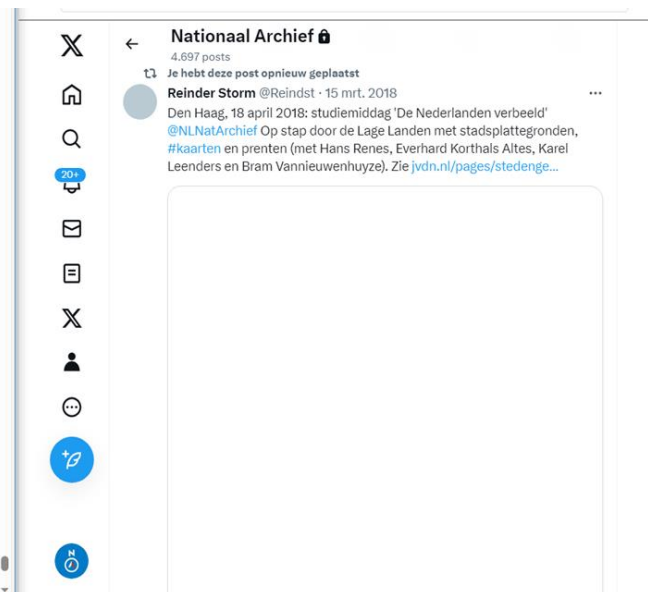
Nationaal Archief
4.697 posts

Je hebt deze post opnieuw geplaatst

Reinder Storm @Reindst · 15 mrt. 2018

Den Haag, 18 april 2018: studiemiddag 'De Nederlanden verbeeld' @NLNatArchief Op stap door de Lage Landen met stadsplattegronden, #kaarten en prenten (met Hans Renes, Everhard Korthals Altes, Karel Leenders en Bram Vannieuwenhuyze). Zie jvdn.nl/pages/stedenge...

20+